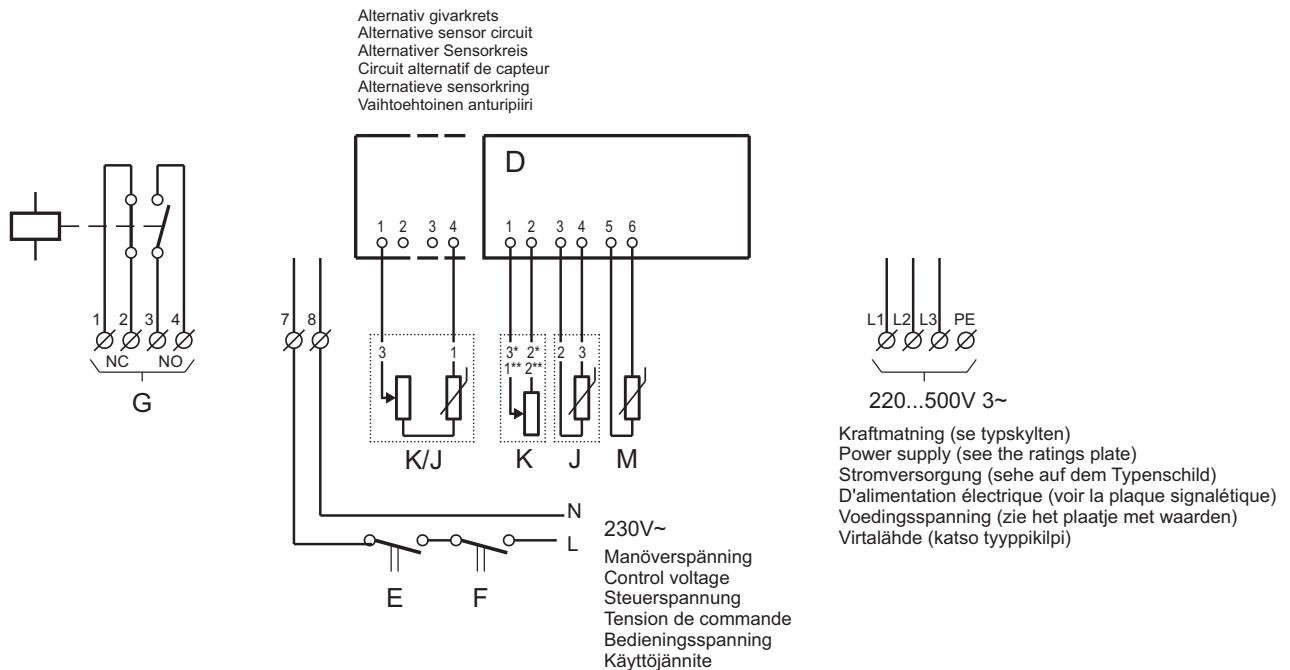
Alternativ givarkrets
Alternative sensor circuit
Alternativer Sensorkreis
Circuit alternatif de capteur
Alternatieve sensorkring
Vaihtoehtoinen anturipiiri

D

1 2 3 4

1 2 3 4 5 6

1 2 3 4
NC NO
G

7 8

3 1

3* 2*
1** 2**

2 3

K/J K J M

N
L

230V~

Manöverspänning
Control voltage
Steuerspannung
Tension de commande
Bedieningsspanning
Käyttöjännite

E F

L1 L2 L3 PE

220...500V 3~

Kraftmatning (se typskylten)
Power supply (see the ratings plate)
Stromversorgung (sehe auf dem Typenschild)
D'alimentation électrique (voir la plaque signalétique)
Voedingsspanning (zie het plaatje met waarden)
Virtalähde (katso tyyppikilpi)